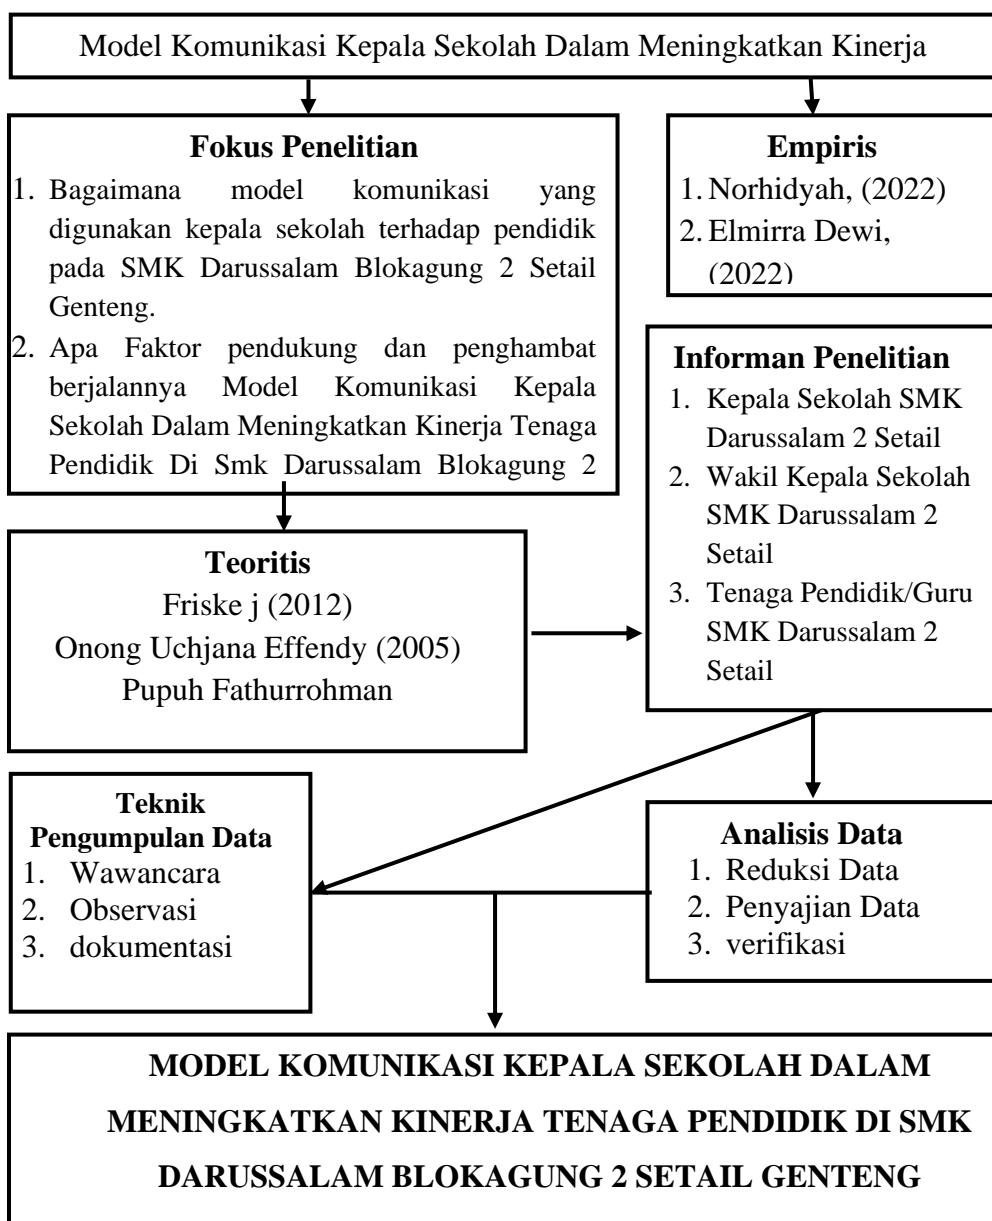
Model Komunikasi Kepala Sekolah Dalam Meningkatkan Kinerja

**Fokus Penelitian**

1. Bagaimana model komunikasi yang digunakan kepala sekolah terhadap pendidik pada SMK Darussalam Blokagung 2 Setail Genteng.
2. Apa Faktor pendukung dan penghambat berjalannya Model Komunikasi Kepala Sekolah Dalam Meningkatkan Kinerja Tenaga Pendidik Di Smk Darussalam Blokagung 2

**Empiris**

1. Norhidyah, (2022)
2. Elmirra Dewi, (2022)

**Teoritis**

Friske j (2012)
Onong Uchjana Effendy (2005)
Pupuh Fathurrohman

**Informan Penelitian**

1. Kepala Sekolah SMK Darussalam 2 Setail
2. Wakil Kepala Sekolah SMK Darussalam 2 Setail
3. Tenaga Pendidik/Guru SMK Darussalam 2 Setail

**Teknik Pengumpulan Data**

1. Wawancara
2. Observasi
3. dokumentasi

**Analisis Data**

1. Reduksi Data
2. Penyajian Data
3. verifikasi

**MODEL KOMUNIKASI KEPALA SEKOLAH DALAM MENINGKATKAN KINERJA TENAGA PENDIDIK DI SMK DARUSSALAM BLOKAGUNG 2 SETAIL GENTENG**